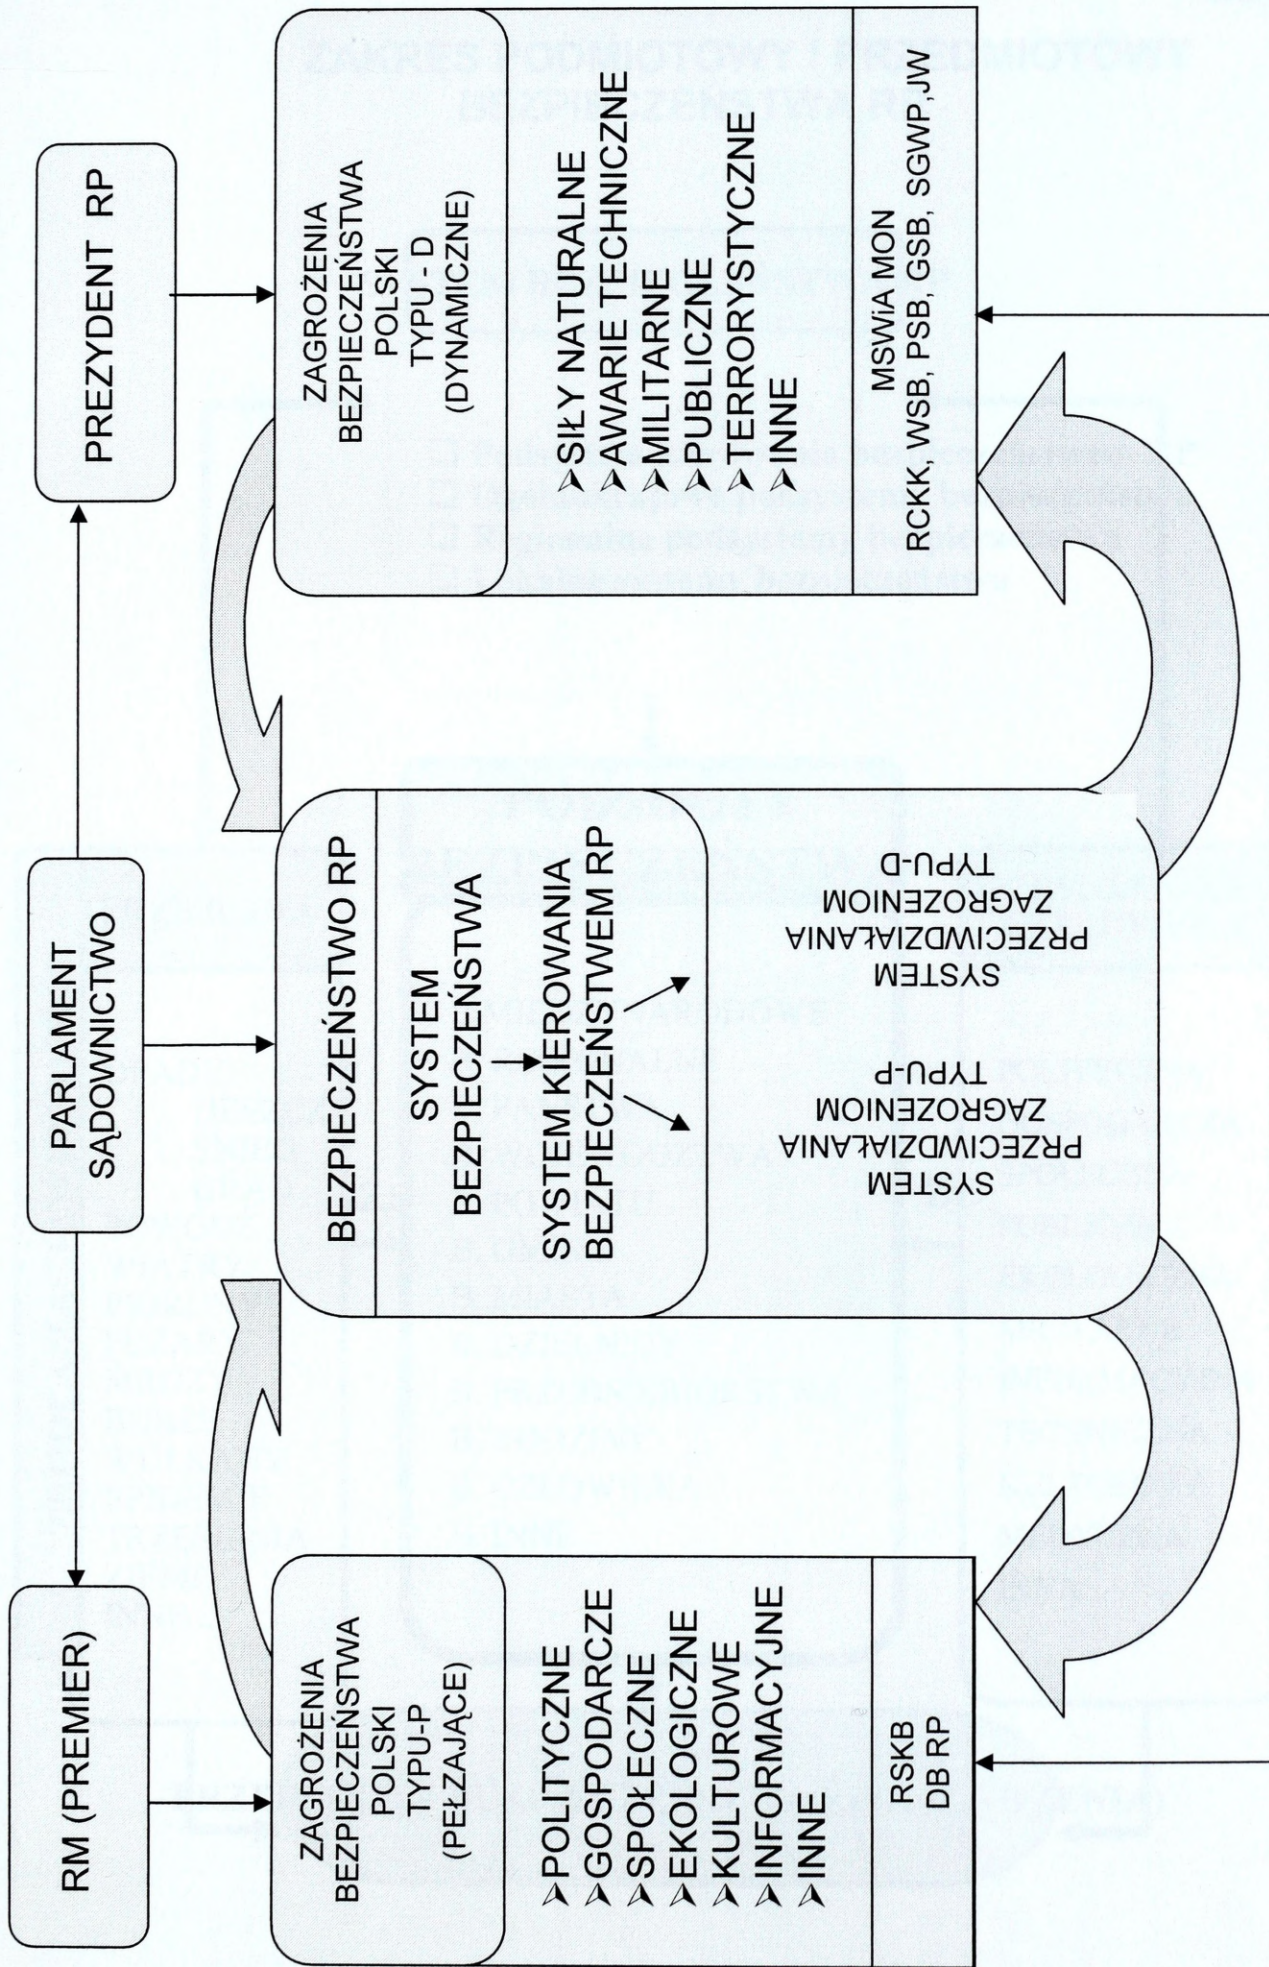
RM (PREMIER)

PARLAMENT
SĄDOWNICTWO

PREZYDENT RP

ZAGROŻENIA BEZPIECZEŃSTWA POLSKI TYPU-P (PEŁZAJĄCE)

POLITYCZNE
GOSPODARCZE
SPOŁECZNE
EKOLOGICZNE
KULTUROWE
INFORMACYJNE
INNE

RSKB
DB RP

BEZPIECZEŃSTWO RP

SYSTEM BEZPIECZEŃSTWA

SYSTEM KIEROWANIA BEZPIECZEŃSTWEM RP

SYSTEM PRZECIWDZIAŁANIA ZAGROŻENIOM TYPU-P

SYSTEM PRZECIWDZIAŁANIA ZAGROŻENIOM TYPU-D

ZAGROŻENIA BEZPIECZEŃSTWA POLSKI TYPU - D (DYNAMICZNE)

SIŁY NATURALNE
AWARIE TECHNICZNE
MILITARNE
PUBLICZNE
TERRORYSTYCZNE
INNE

MSWiA MON
RCKK, WSB, PSB, GSB, SGWP, JW